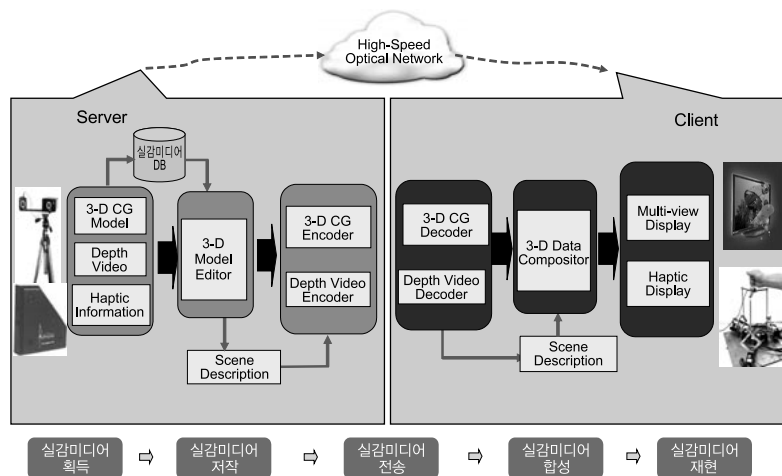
High-Speed Optical Network

Server

실감미디어 DB

3-D CG Model

Depth Video

Haptic Information

3-D Model Editor

3-D CG Encoder

Depth Video Encoder

Scene Description

Client

3-D CG Decoder

Depth Video Decoder

3-D Data Compositor

Scene Description

Multi-view Display

Haptic Display

실감미디어 획득 ⇨ 실감미디어 저작 ⇨ 실감미디어 전송 ⇨ 실감미디어 합성 ⇨ 실감미디어 재현